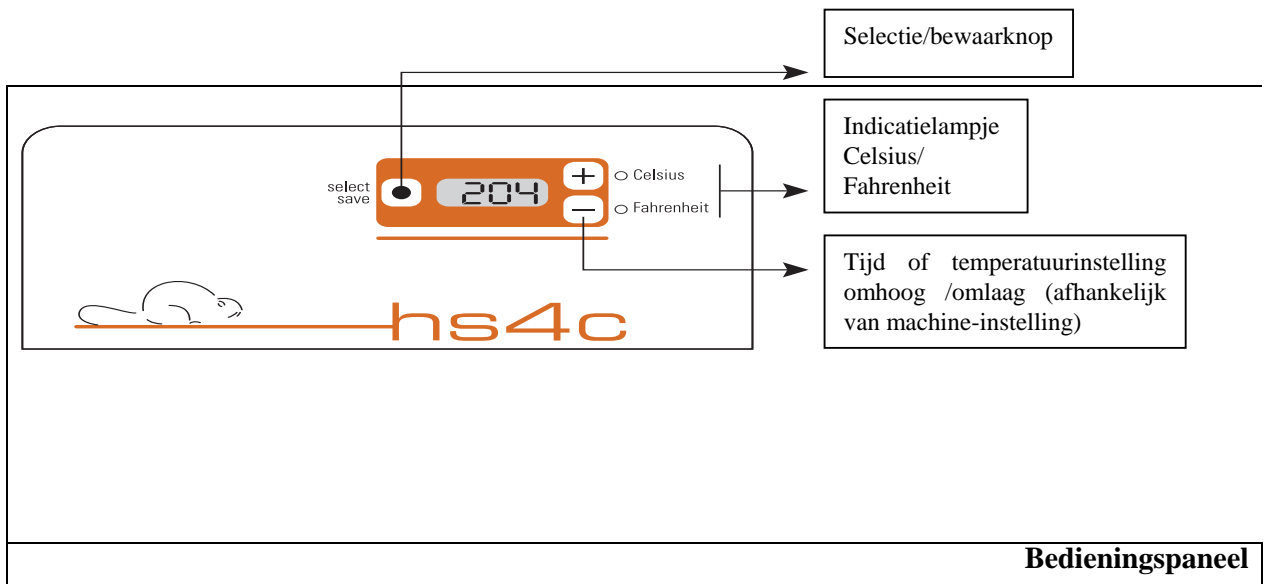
Selectie/bewaarknop

select
save

204

+

–

Celsius

Fahrenheit

Indicatielampje Celsius/ Fahrenheit

Tijd of temperatuurinstelling omhoog /omlaag (afhankelijk van machine-instelling)

hs4c

Bedieningspaneel